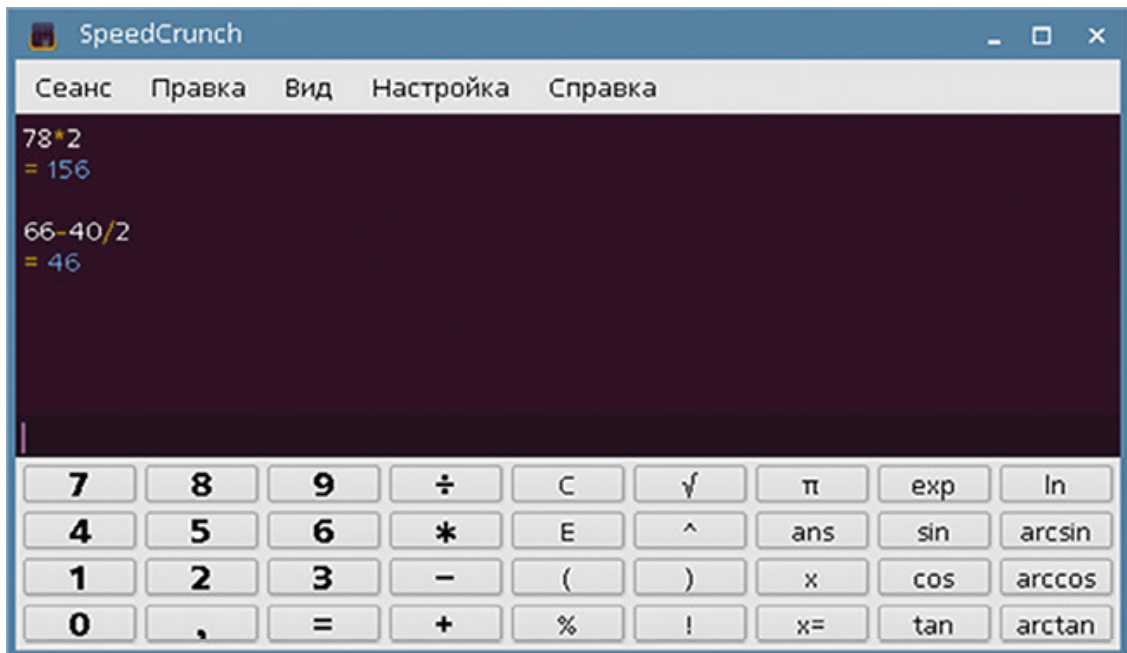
SpeedCrunch

Сеанс Правка Вид Настройка Справка

78*2
= 156

66-40/2
= 46

| 7 | 8 | 9 | ÷ | C | √ | π | exp | ln |
|---|---|---|---|---|---|---|---|---|
| 4 | 5 | 6 | * | E | ^ | ans | sin | arcsin |
| 1 | 2 | 3 | − | ( | ) | x | cos | arccos |
| 0 | , | = | + | % | ! | x= | tan | arctan |